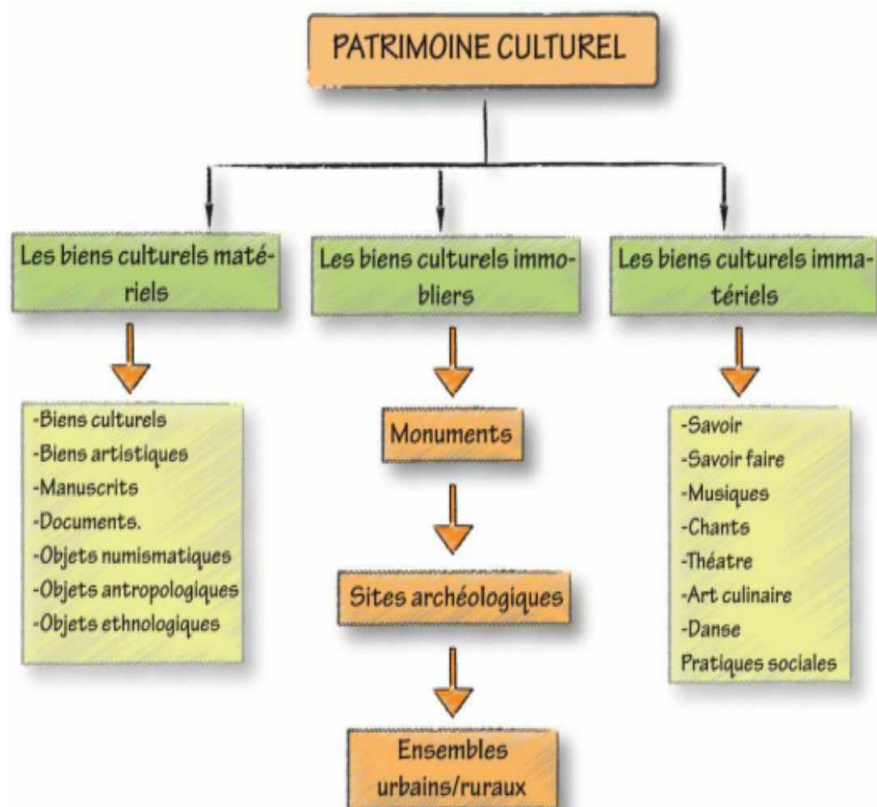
PATRIMOINE CULTUREL

Les biens culturels matériels

-Biens culturels
-Biens artistiques
-Manuscrits
-Documents.
-Objets numismatiques
-Objets antropologiques
-Objets ethnologiques

Les biens culturels immobliers

Monuments

Sites archéologiques

Ensembles urbains/ruraux

Les biens culturels immatériels

-Savoir
-Savoir faire
-Musiques
-Chants
-Théatre
-Art culinaire
-Danse
Pratiques sociales